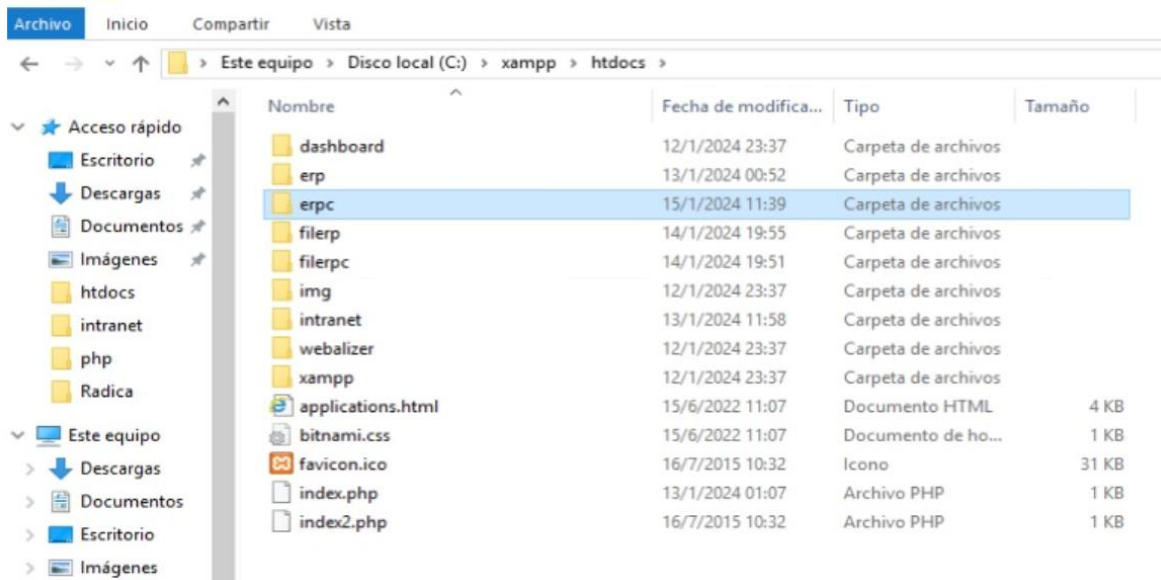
Archivo Inicio Compartir Vista

Este equipo > Disco local (C:) > xampp > htdocs >

Acceso rápido
Escritorio
Descargas
Documentos
Imágenes
htdocs
intranet
php
Radica
Este equipo
Descargas
Documentos
Escritorio
Imágenes

| Nombre | Fecha de modifica... | Tipo | Tamaño |
|---|---|---|---|
| dashboard | 12/1/2024 23:37 | Carpeta de archivos | |
| erp | 13/1/2024 00:52 | Carpeta de archivos | |
| erpc | 15/1/2024 11:39 | Carpeta de archivos | |
| filerp | 14/1/2024 19:55 | Carpeta de archivos | |
| filerpc | 14/1/2024 19:51 | Carpeta de archivos | |
| img | 12/1/2024 23:37 | Carpeta de archivos | |
| intranet | 13/1/2024 11:58 | Carpeta de archivos | |
| webalizer | 12/1/2024 23:37 | Carpeta de archivos | |
| xampp | 12/1/2024 23:37 | Carpeta de archivos | |
| applications.html | 15/6/2022 11:07 | Documento HTML | 4 KB |
| bitnami.css | 15/6/2022 11:07 | Documento de ho... | 1 KB |
| favicon.ico | 16/7/2015 10:32 | Icono | 31 KB |
| index.php | 13/1/2024 01:07 | Archivo PHP | 1 KB |
| index2.php | 16/7/2015 10:32 | Archivo PHP | 1 KB |